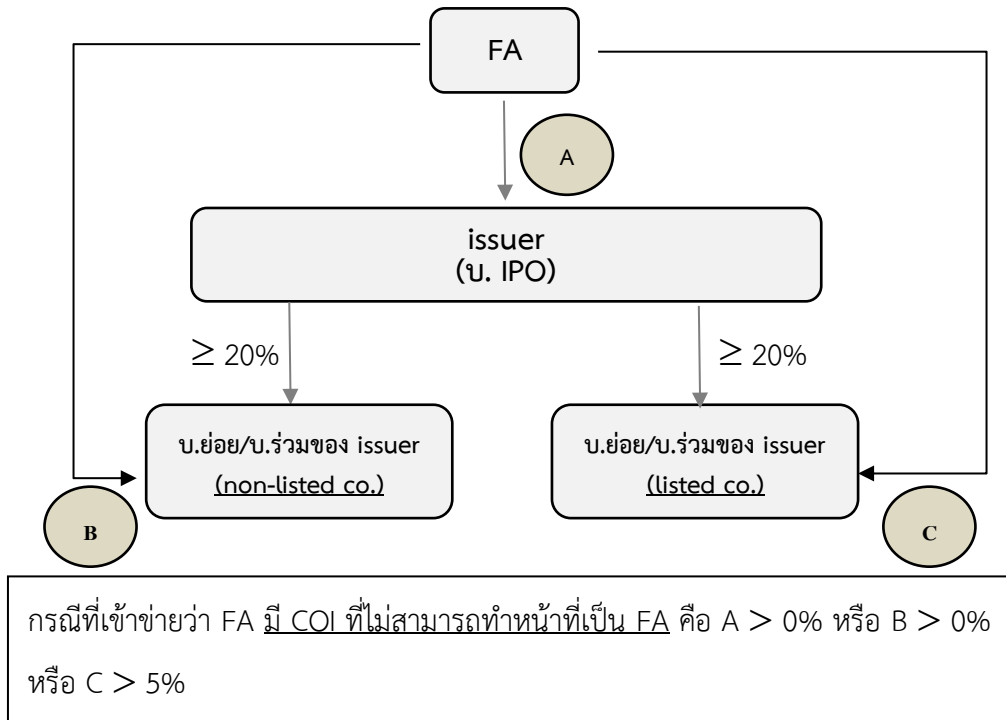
FA

A

issuer
(บ. IPO)

$\geq$ 20%

$\geq$ 20%

บ.ย่อย/บ.ร่วมของ issuer
(non-listed co.)

บ.ย่อย/บ.ร่วมของ issuer
(listed co.)

B

C

กรณีที่เข้าข่ายว่า FA มี COI ที่ไม่สามารถทำหน้าที่เป็น FA คือ A $>$ 0% หรือ B $>$ 0% หรือ C $>$ 5%